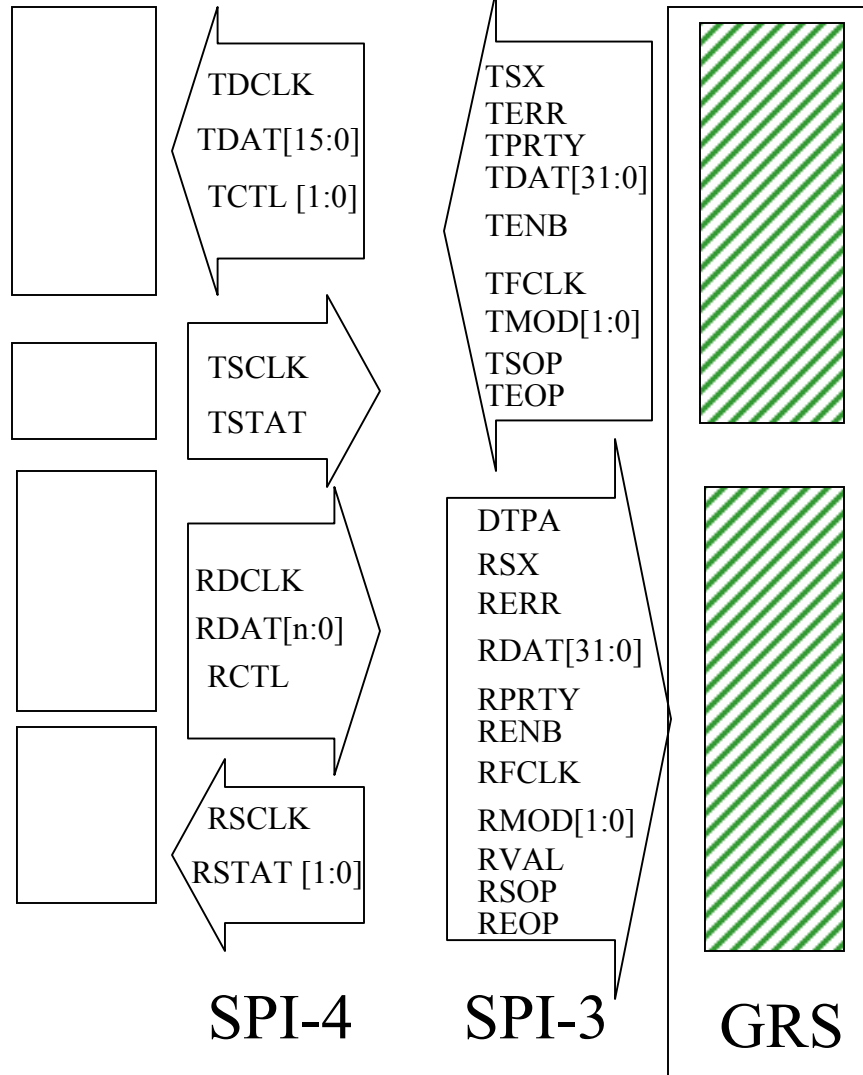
TDCLK
TDAT[15:0]
TCTL [1:0]

TSX
TERR
TPRTY
TDAT[31:0]
TENB
TFCLK
TMOD[1:0]
TSOP
TEOP

TSCLK
TSTAT

RDCLK
RDAT[n:0]
RCTL

DTPA
RSX
RERR
RDAT[31:0]
RPRTY
RENB
RFCLK
RMOD[1:0]
RVAL
RSOP
REOP

RSCLK
RSTAT [1:0]

SPI-4 SPI-3 GRS